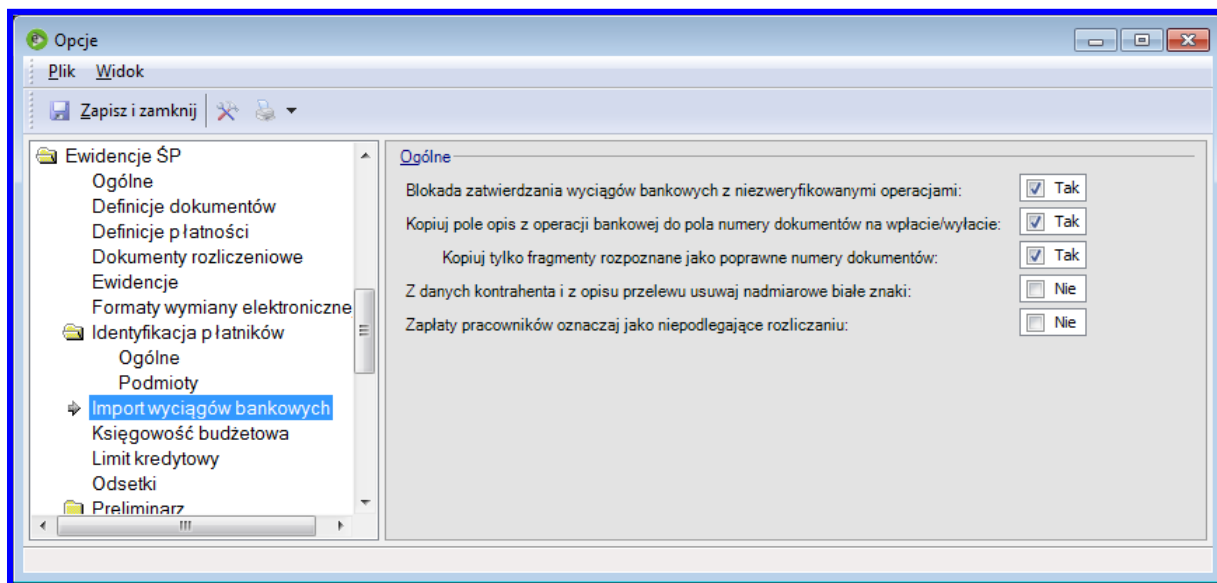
Opcje

Plik Widok

Zapisz i zamknij

Ewidencje ŚP
Ogólne
Definicje dokumentów
Definicje płatności
Dokumenty rozliczeniowe
Ewidencje
Formaty wymiany elektroniczne
Identyfikacja płatników
Ogólne
Podmioty
Import wyciągów bankowych
Księgowość budżetowa
Limit kredytowy
Odsetki
Preliminarz

Ogólne

Blokada zatwierdzania wyciągów bankowych z niezweryfikowanymi operacjami: Tak

Kopiuj pole opis z operacji bankowej do pola numery dokumentów na wpłacie/wyłacie: Tak

Kopiuj tylko fragmenty rozpoznane jako poprawne numery dokumentów: Tak

Z danych kontrahenta i z opisu przelewu usuwaj nadmiarowe białe znaki: Nie

Zapłaty pracowników oznaczaj jako niepodlegające rozliczaniu: Nie